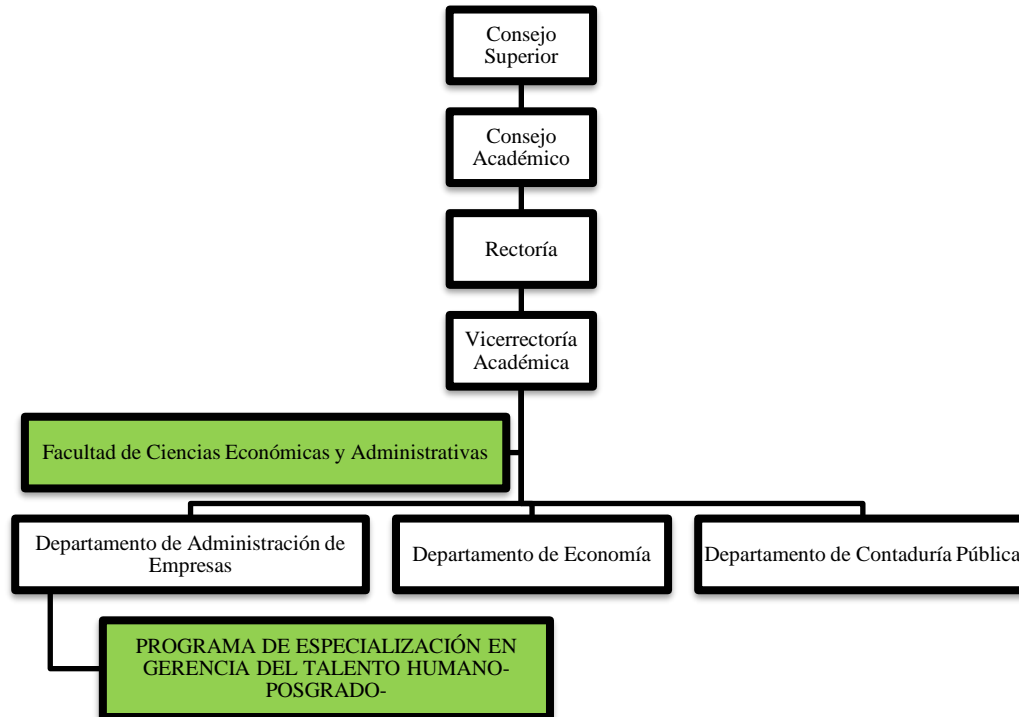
Consejo Superior

Consejo Académico

Rectoría

Vicerrectoría Académica

Facultad de Ciencias Económicas y Administrativas

Departamento de Administración de Empresas

Departamento de Economía

Departamento de Contaduría Pública

PROGRAMA DE ESPECIALIZACIÓN EN GERENCIA DEL TALENTO HUMANO-POSGRADO-